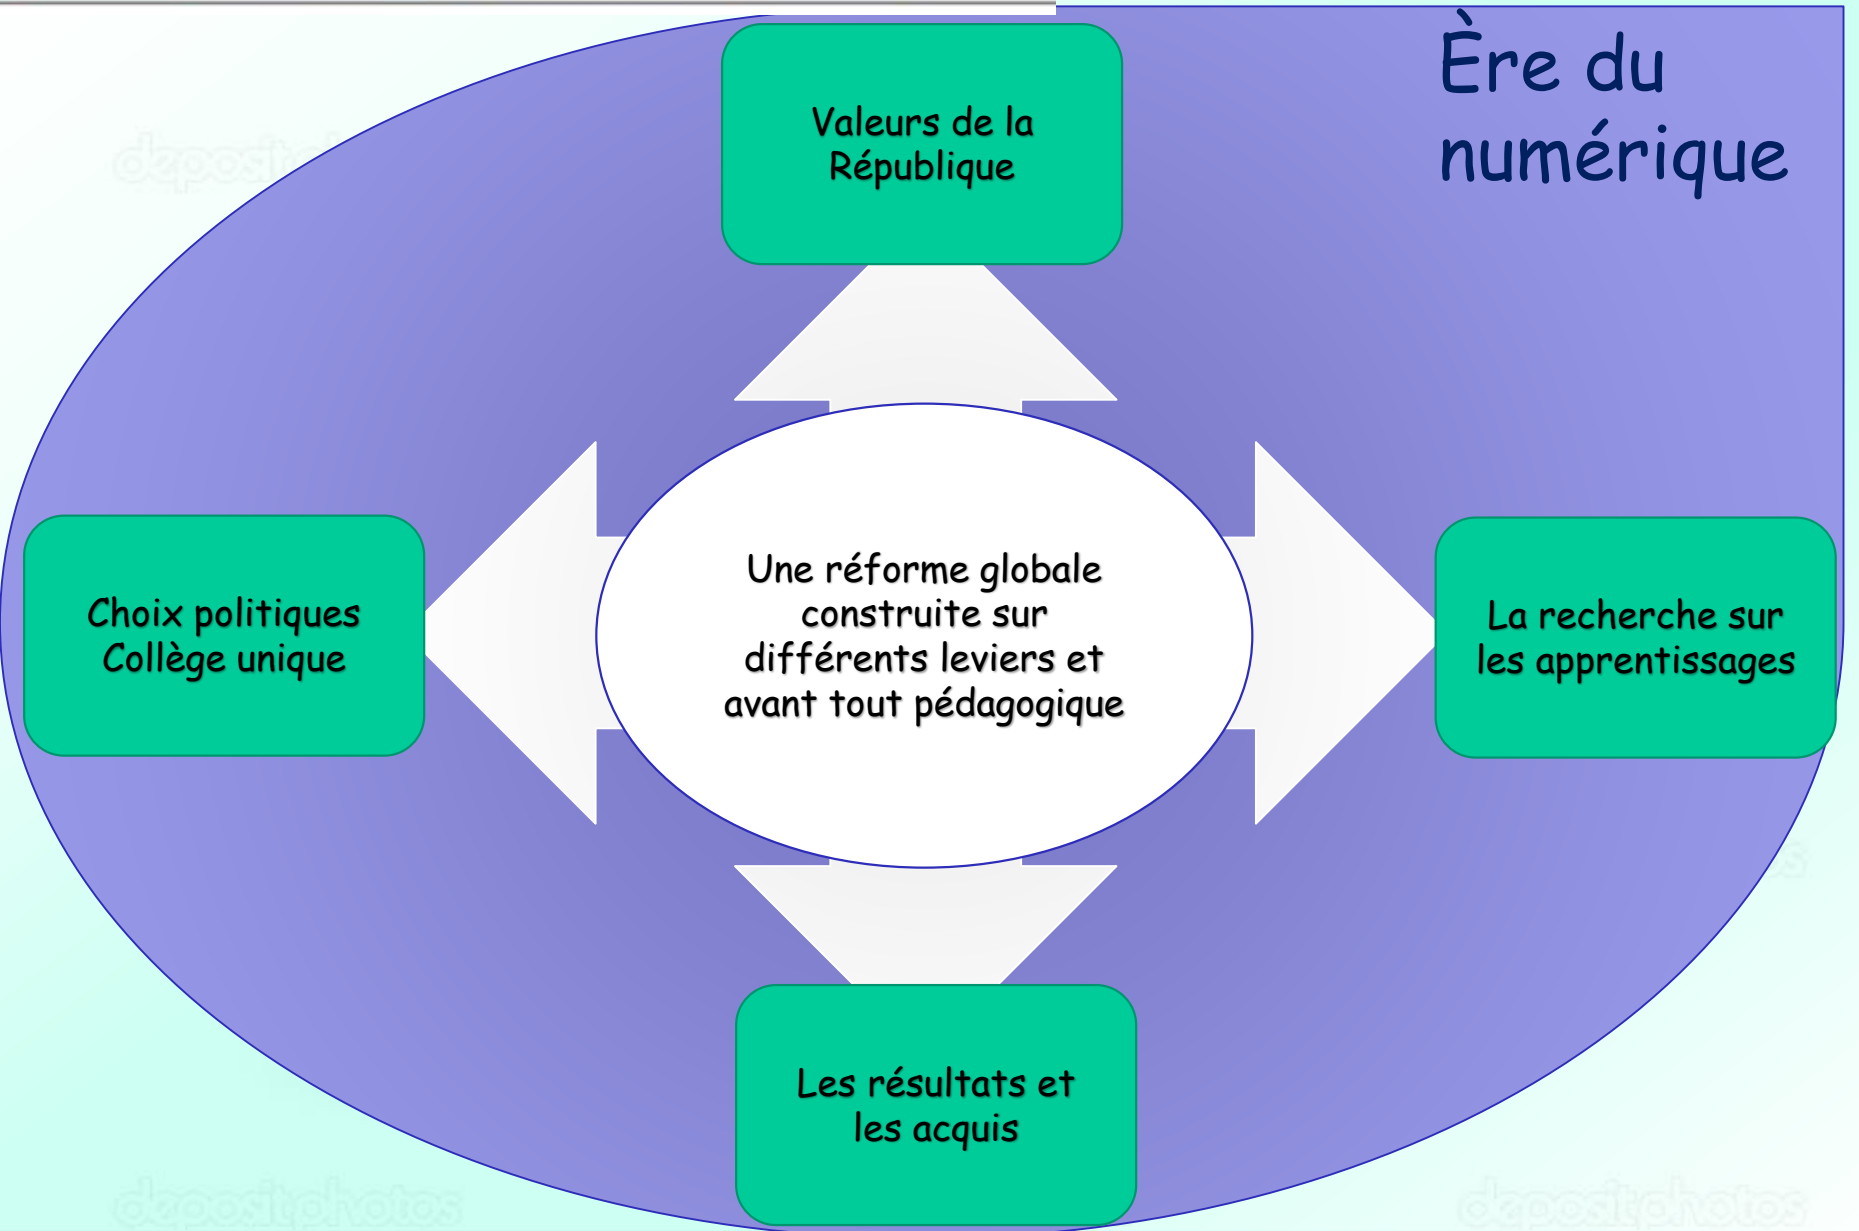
Ère du numérique

Valeurs de la République

Choix politiques Collège unique

Une réforme globale construite sur différents leviers et avant tout pédagogique

La recherche sur les apprentissages

Les résultats et les acquis

depositphotos

depositphotos

depositphotos